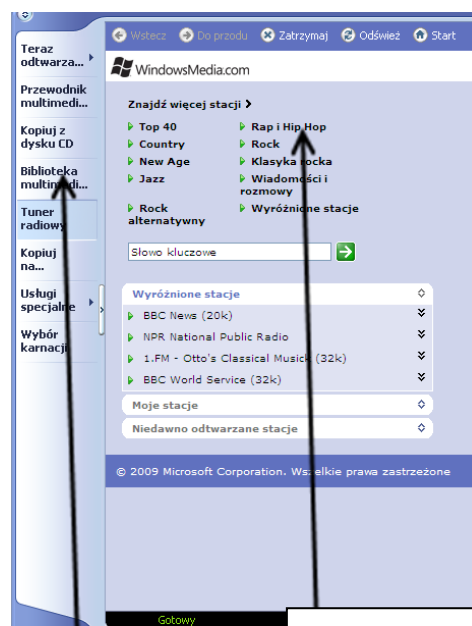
Teraz odtwarza...

Przewodnik multimedi...

Kopiuj z dysku CD

Biblioteka multimedi...

Tuner radiowy

Kopiuj na...

Usługi specjalne

Wybór karnacji

Wstecz Do przodu Zatrzymaj Odśwież Start

WindowsMedia.com

Znajdź więcej stacji

Top 40
Country
New Age
Jazz
Rock alternatywny
Rap i Hip Hop
Rock
Klasyka rocka
Wiadomości i rozmowy
Wyróżnione stacje

Słowo kluczowe

Wyróżnione stacje
BBC News (20k)
NPR National Public Radio
1.FM - Otto's Classical Musick (32k)
BBC World Service (32k)

Moje stacje

Niedawno odtwarzane stacje

© 2009 Microsoft Corporation. Wszelkie prawa zastrzeżone

Gotowy